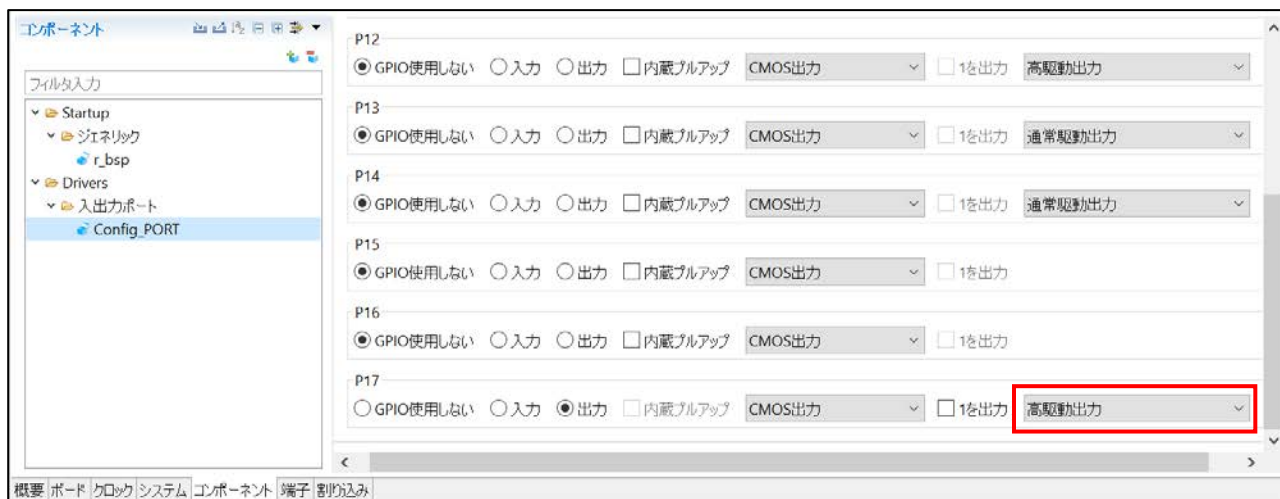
コンポーネント

フィルタ入力

Startup
ジェネリック
r_bsp
Drivers
入出力ポート
Config_PORT

P12
GPIO使用しない 入力 出力 内蔵プルアップ CMOS出力 1を出力 高駆動出力

P13
GPIO使用しない 入力 出力 内蔵プルアップ CMOS出力 1を出力 通常駆動出力

P14
GPIO使用しない 入力 出力 内蔵プルアップ CMOS出力 1を出力 通常駆動出力

P15
GPIO使用しない 入力 出力 内蔵プルアップ CMOS出力 1を出力

P16
GPIO使用しない 入力 出力 内蔵プルアップ CMOS出力 1を出力

P17
GPIO使用しない 入力 出力 内蔵プルアップ CMOS出力 1を出力 高駆動出力

概要 ボード クロック システム コンポーネント 端子 割り込み